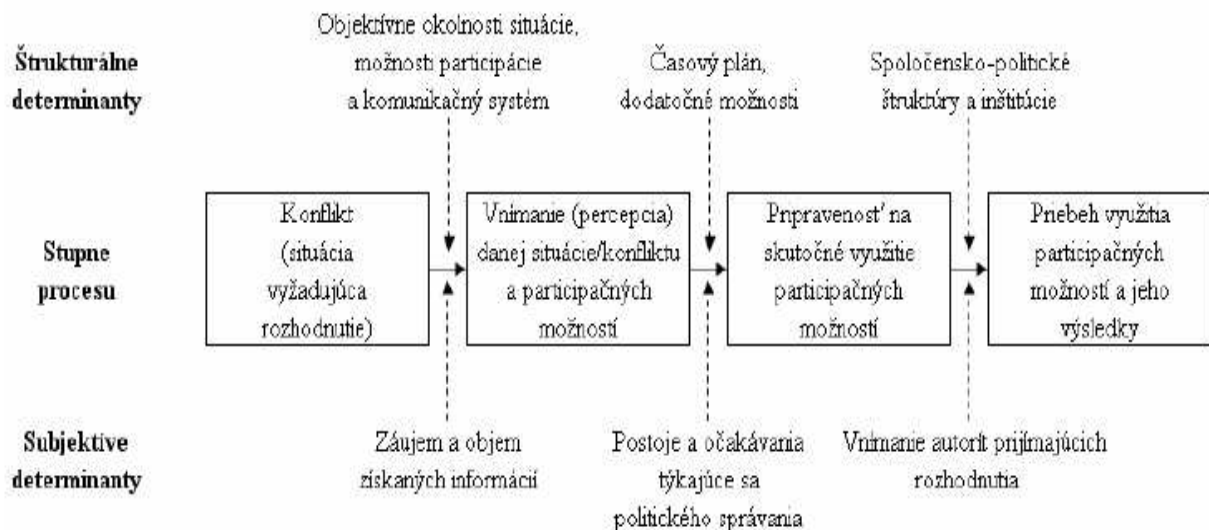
Štrukturálne determinanty

Objektívne okolnosti situácie, možnosti participácie a komunikačný systém

Časový plán, dodatočné možnosti

Spoločensko-politické štruktúry a inštitúcie

Stupne procesu

Konflikt (situácia vyžadujúca rozhodnutie)

Vnímanie (percepcia) danej situácie/konfliktu a participačných možností

Pripravenosť na skutočné využitie participačných možností

Priebeh využitia participačných možností a jeho výsledky

Subjektive determinanty

Záujem a objem získaných informácií

Postoje a očakávania týkajúce sa politického správania

Vnímanie autorít prijímajúcich rozhodnutia